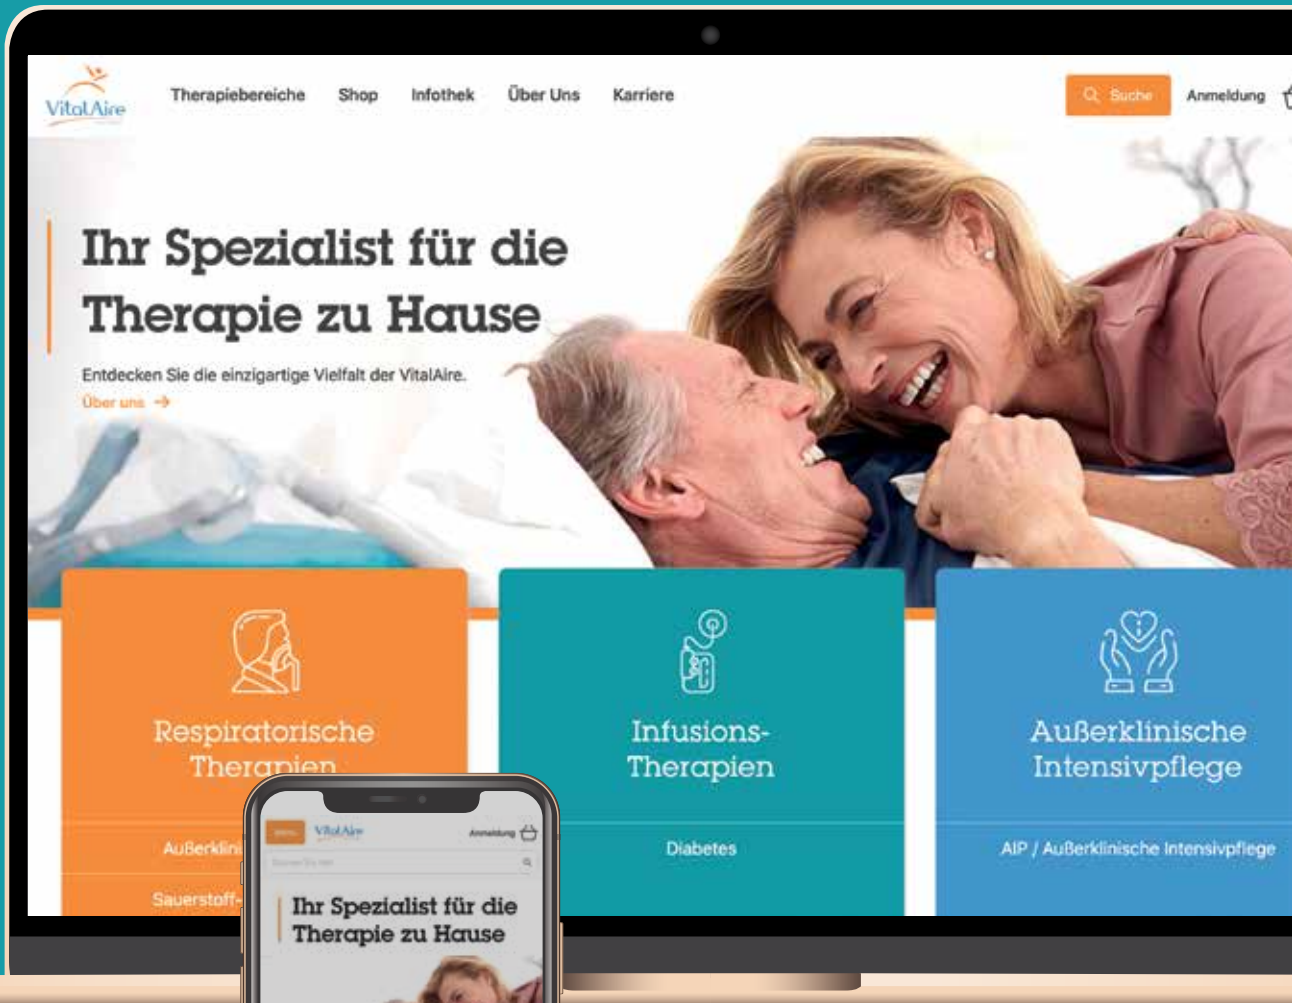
VitalAire

Therapiebereiche Shop Infothek Über Uns Karriere

Suche Anmeldung

Ihr Spezialist für die Therapie zu Hause

Entdecken Sie die einzigartige Vielfalt der VitalAire.

Über uns →

Respiratorische Therapien

AuBerklini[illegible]

Sauerstoff-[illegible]

Infusions-Therapien

Diabetes

AuBerklinische Intensivpflege

AIP / AuBerklinische Intensivpflege

Menu VitalAire Anmeldung

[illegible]

Ihr Spezialist für die Therapie zu Hause